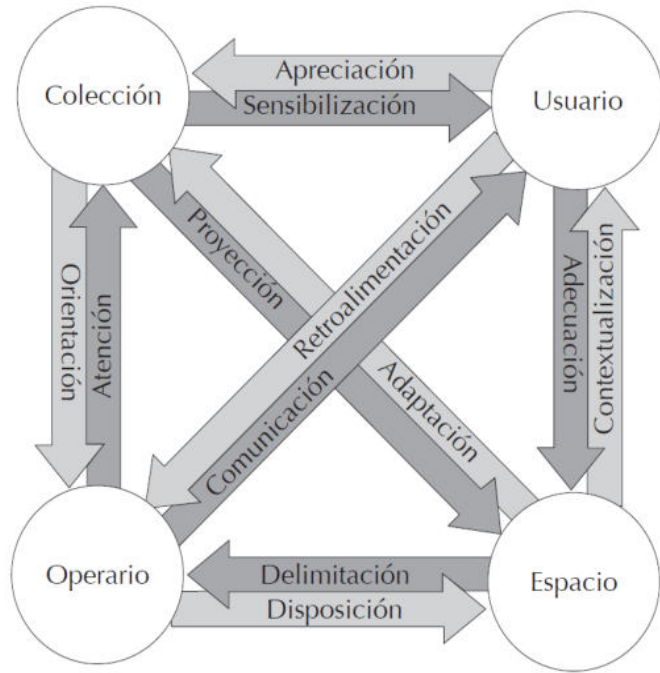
Colección

Apreciación

Sensibilización

Usuario

Orientación

Atención

Proyección

Retroalimentación

Comunicación

Adaptación

Adecuación

Contextualización

Operario

Delimitación

Disposición

Espacio